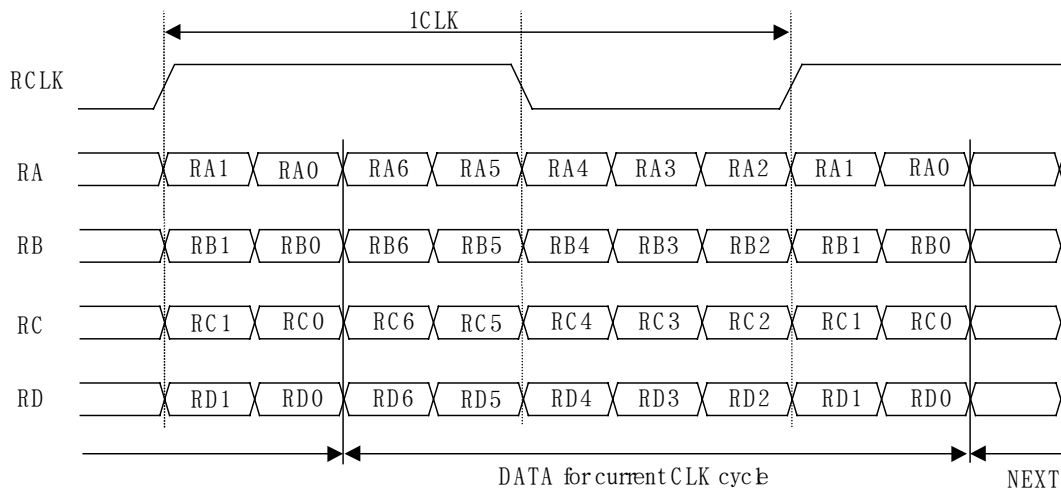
1CLK

RCLK

RA RA1 RA0 RA6 RA5 RA4 RA3 RA2 RA1 RA0

RB RB1 RB0 RB6 RB5 RB4 RB3 RB2 RB1 RB0

RC RC1 RC0 RC6 RC5 RC4 RC3 RC2 RC1 RC0

RD RD1 RD0 RD6 RD5 RD4 RD3 RD2 RD1 RD0

DATA for current CLK cycle

NEXT